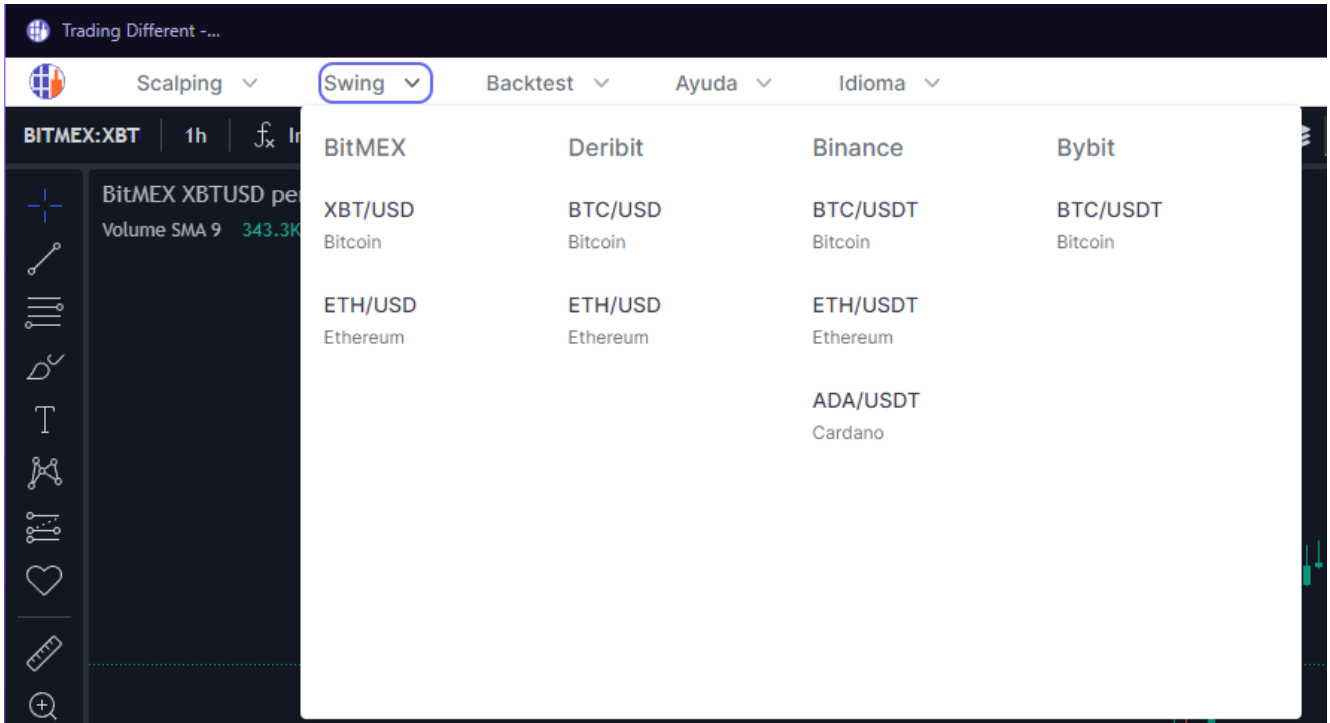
Trading Different -...

Scalping Swing Backtest Ayuda Idioma

BITMEX:XBT 1h In

BitMEX XBTUSD pe
Volume SMA 9 343.3K

BitMEX
XBT/USD
Bitcoin
ETH/USD
Ethereum

Deribit
BTC/USD
Bitcoin
ETH/USD
Ethereum

Binance
BTC/USDT
Bitcoin
ETH/USDT
Ethereum
ADA/USDT
Cardano

Bybit
BTC/USDT
Bitcoin